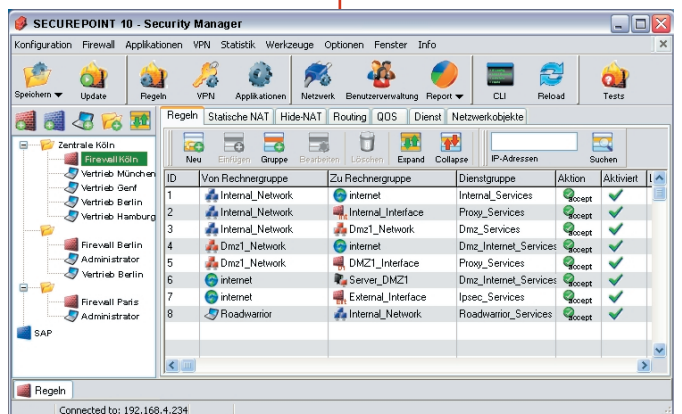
SECUREPOINT 10 - Security Manager

Konfiguration Firewall Applikationen VPN Statistik Werkzeuge Optionen Fenster Info

Speichern Update Regeln VPN Applikationen Netzwerk Benutzerverwaltung Report CLI Reload Tests

Zentrale Köln
Firewall Köln
Vertrieb München
Vertrieb Genf
Vertrieb Berlin
Vertrieb Hamburg
Firewall Berlin
Administrator
Vertrieb Berlin
Firewall Paris
Administrator
SAP

Regeln | Statische NAT | Hide-NAT | Routing | QOS | Dienst | Netzwerkobjekte

Neu Einfügen Gruppe Bearbeiten Löschen Expand Collapse IP-Adressen Suchen

| ID | Von Rechnergruppe | Zu Rechnergruppe | Dienstgruppe | Aktion | Aktiviert | L |
|---|---|---|---|---|---|---|
| 1 | Internal_Network | internet | Internal_Services | accept | ✓ | |
| 2 | Internal_Network | Internal_Interface | Proxy_Services | accept | ✓ | |
| 3 | Internal_Network | Dmz1_Network | Dmz_Services | accept | ✓ | |
| 4 | Dmz1_Network | internet | Dmz_Internet_Services | accept | ✓ | |
| 5 | Dmz1_Network | DMZ1_Interface | Proxy_Services | accept | ✓ | |
| 6 | internet | Server_DMZ1 | Dmz_Internet_Services | accept | ✓ | |
| 7 | internet | External_Interface | Ipsec_Services | accept | ✓ | |
| 8 | Roadwarrior | Internal_Network | Roadwarrior_Services | accept | ✓ | |

Regeln

Connected to: 192.168.4.234